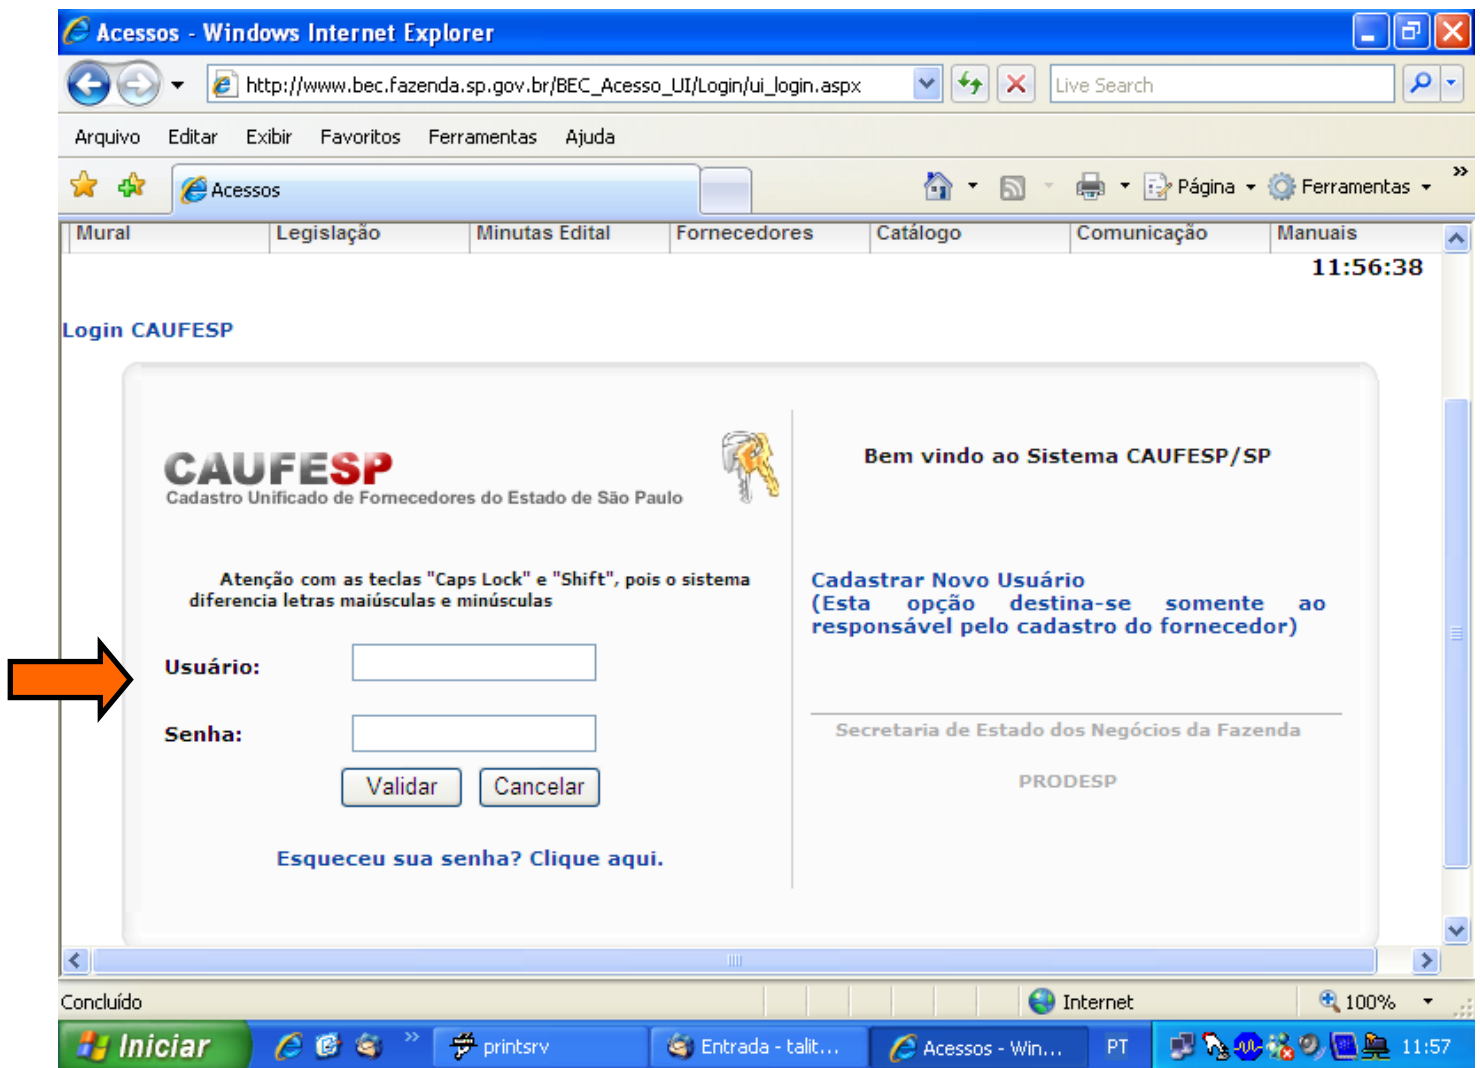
Acessos - Windows Internet Explorer

http://www.bec.fazenda.sp.gov.br/BEC_Acesso_UI/Login/ui_login.aspx

Live Search

Arquivo Editar Exibir Favoritos Ferramentas Ajuda

Acessos

Página Ferramentas

| Mural | Legislação | Minutas Edital | Fornecedores | Catálogo | Comunicação | Manuais |
|---|---|---|---|---|---|---|

11:56:38

Login CAUFESP

CAUFESP
Cadastro Unificado de Fornecedores do Estado de São Paulo

Bem vindo ao Sistema CAUFESP/SP

Atenção com as teclas "Caps Lock" e "Shift", pois o sistema diferencia letras maiúsculas e minúsculas

Cadastrar Novo Usuário
(Esta opção destina-se somente ao responsável pelo cadastro do fornecedor)

Usuário:

Senha:

Validar Cancelar

Secretaria de Estado dos Negócios da Fazenda

PRODESP

Esqueceu sua senha? Clique aqui.

Concluído

Internet

100%

Iniciar printsrv Entrada - talit... Acessos - Win... PT 11:57